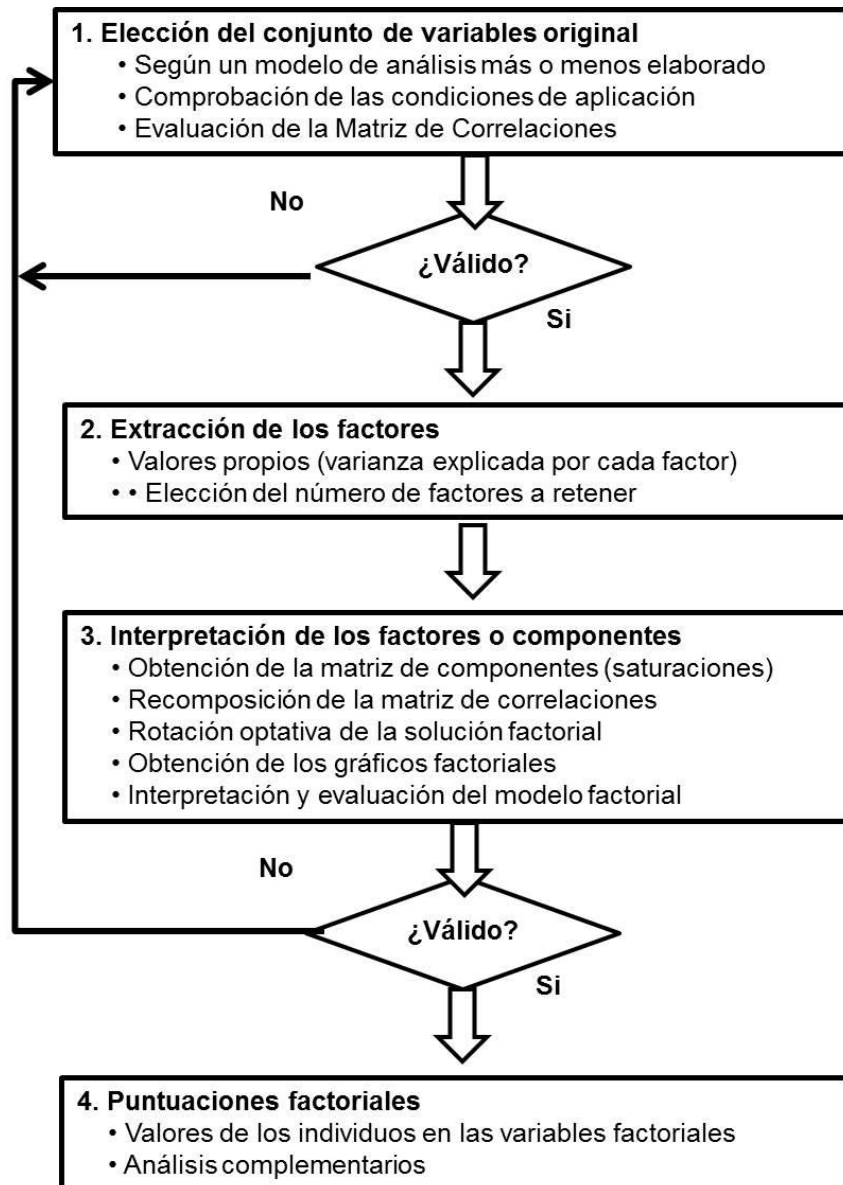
1. Elección del conjunto de variables original
• Según un modelo de análisis más o menos elaborado
• Comprobación de las condiciones de aplicación
• Evaluación de la Matriz de Correlaciones

No

¿Válido?

Si

2. Extracción de los factores
• Valores propios (varianza explicada por cada factor)
• • Elección del número de factores a retener

3. Interpretación de los factores o componentes
• Obtención de la matriz de componentes (saturaciones)
• Recomposición de la matriz de correlaciones
• Rotación optativa de la solución factorial
• Obtención de los gráficos factoriales
• Interpretación y evaluación del modelo factorial

No

¿Válido?

Si

4. Puntuaciones factoriales
• Valores de los individuos en las variables factoriales
• Análisis complementarios